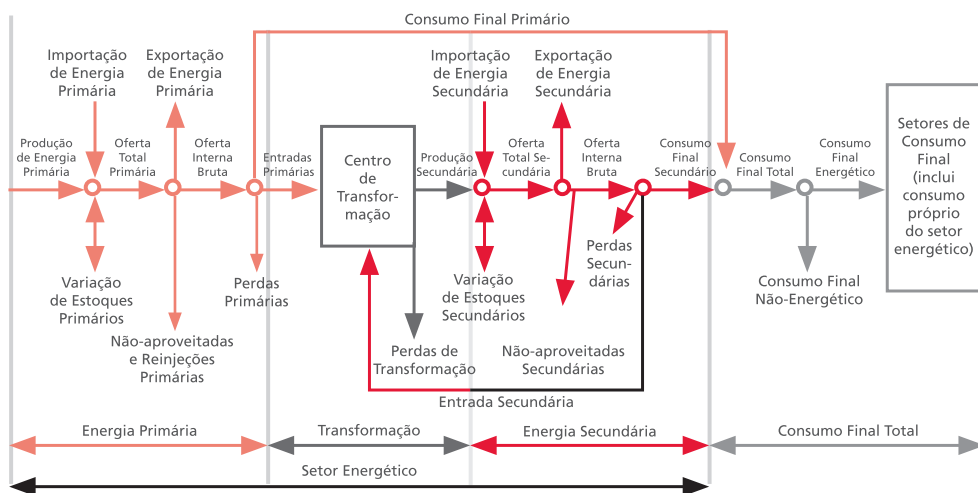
Consumo Final Primário

Importação de Energia Primária

Exportação de Energia Primária

Produção de Energia Primária

Oferta Total Primária

Oferta Interna Bruta

Entradas Primárias

Variação de Estoques Primários

Perdas Primárias

Não-aproveitadas e Reinjeções Primárias

Centro de Transformação

Produção Secundária

Importação de Energia Secundária

Exportação de Energia Secundária

Oferta Total Secundária

Oferta Interna Bruta

Consumo Final Secundário

Variação de Estoques Secundários

Perdas Secundárias

Perdas de Transformação

Não-aproveitadas Secundárias

Entrada Secundária

Consumo Final Total

Consumo Final Energético

Consumo Final Não-Energético

Setores de Consumo Final (inclui consumo próprio do setor energético)

Energia Primária

Transformação

Energia Secundária

Consumo Final Total

Setor Energético